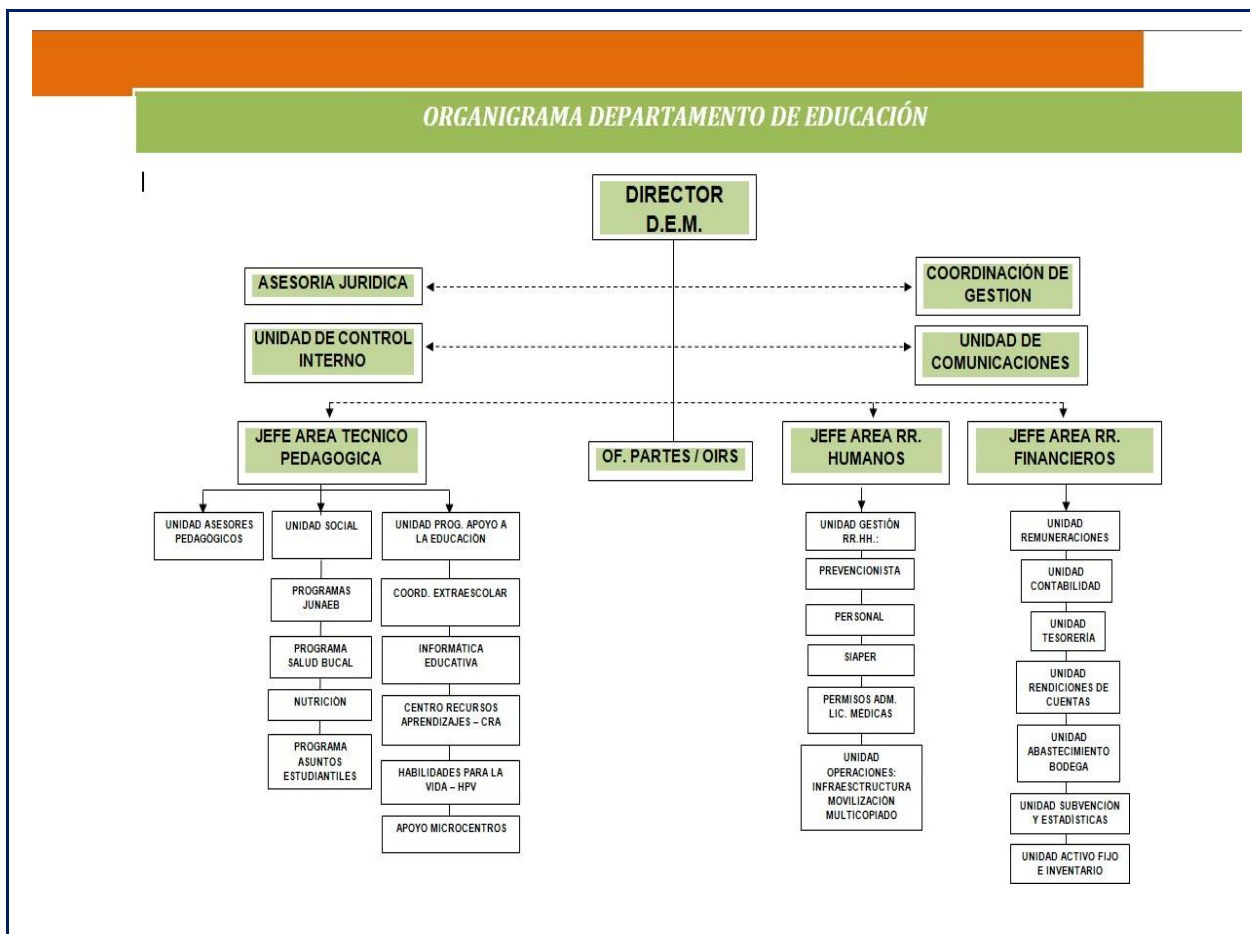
ORGANIGRAMA DEPARTAMENTO DE EDUCACIÓN

DIRECTOR D.E.M.

ASESORIA JURIDICA

COORDINACIÓN DE GESTION

UNIDAD DE CONTROL INTERNO

UNIDAD DE COMUNICACIONES

JEFE AREA TECNICO PEDAGOGICA

OF. PARTES / OIRS

JEFE AREA RR. HUMANOS

JEFE AREA RR. FINANCIEROS

UNIDAD ASESORES PEDAGÓGICOS

UNIDAD SOCIAL

PROGRAMAS JUNAEB

PROGRAMA SALUD BUCAL

NUTRICIÓN

PROGRAMA ASUNTOS ESTUDIANTILES

UNIDAD PROG. APOYO A LA EDUCACIÓN

COORD. EXTRAESCOLAR

INFORMÁTICA EDUCATIVA

CENTRO RECURSOS APRENDIZAJES – CRA

HABILIDADES PARA LA VIDA – HPV

APOYO MICROCENTROS

UNIDAD GESTIÓN RR.HH.:

PREVENCIONISTA

PERSONAL

SIAPER

PERMISOS ADM. LIC. MÉDICAS

UNIDAD OPERACIONES: INFRAESCTRUCTURA MOVILIZACIÓN MULTICOPIADO

UNIDAD REMUNERACIONES

UNIDAD CONTABILIDAD

UNIDAD TESORERÍA

UNIDAD RENDICIONES DE CUENTAS

UNIDAD ABASTECIMIENTO BODEGA

UNIDAD SUBVENCIÓN Y ESTADÍSTICAS

UNIDAD ACTIVO FIJO E INVENTARIO